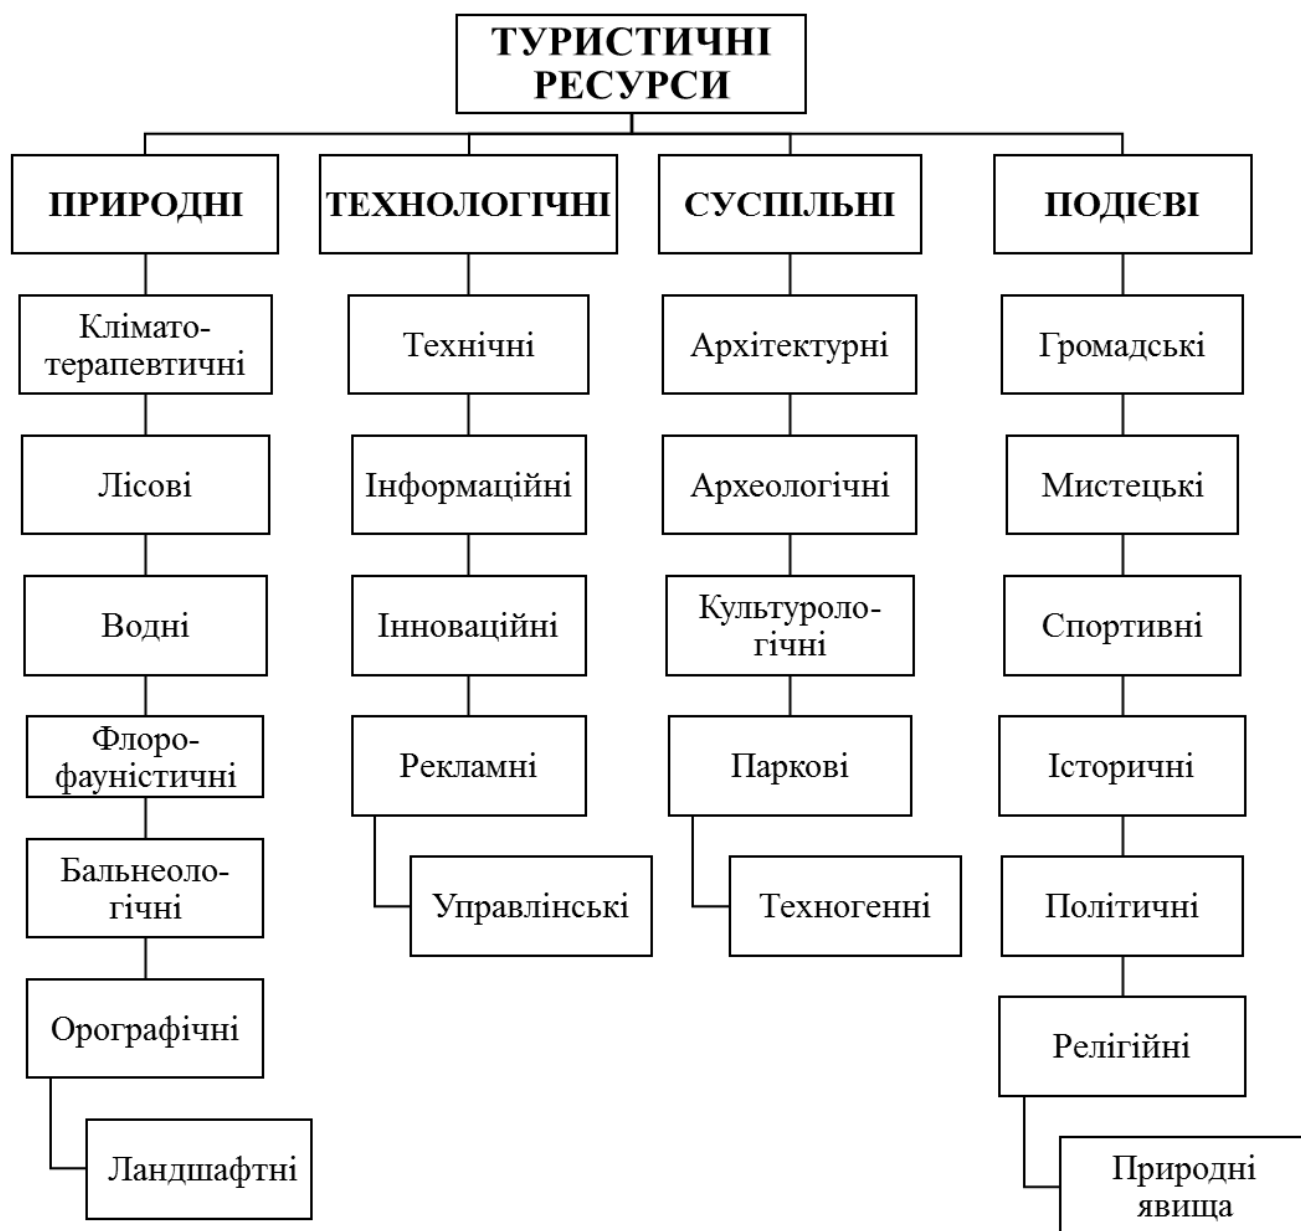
ТУРИСТИЧНІ РЕСУРСИ

ПРИРОДНІ

Кліматотерапевтичні

Лісові

Водні

Флорофауністичні

Бальнеологічні

Орографічні

Ландшафтні

ТЕХНОЛОГІЧНІ

Технічні

Інформаційні

Інноваційні

Рекламні

Управлінські

СУСПІЛЬНІ

Архітектурні

Археологічні

Культурологічні

Паркові

Техногенні

ПОДІЄВІ

Громадські

Мистецькі

Спортивні

Історичні

Політичні

Релігійні

Природні явища